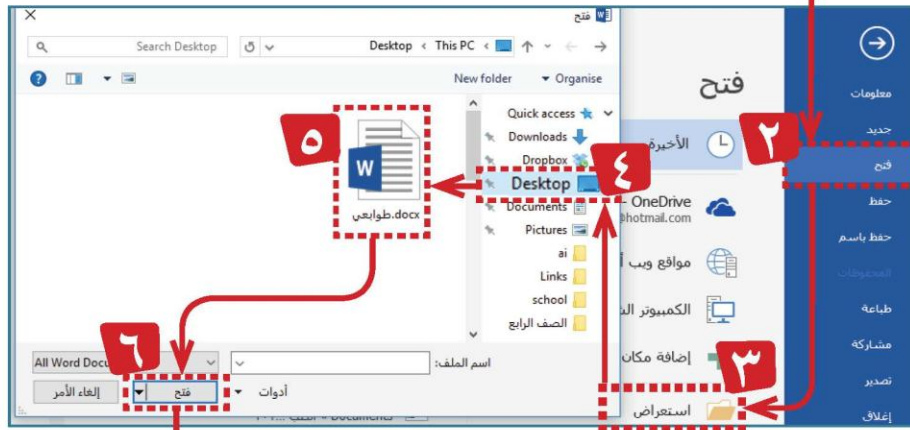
فتح

Search Desktop

Desktop < This PC <

New folder

Organise

Quick access

Downloads

Dropbox

Desktop

Documents

Pictures

ai

Links

school

الصف الرابع

طوابعي.docx

٥

٤

٦

٢

٣

اسم الملف:

All Word Docu

أدوات

فتح

إلغاء الأمر

فتح

الأخيرة

OneDrive -

@hotmail.com

مواقع ويب

الكمبيوتر

إضافة مكان

استعراض

معلومات

جديد

فتح

حفظ

حفظ باسم

المحفوظات

طباعة

مشاركة

تصدير

إغلاق